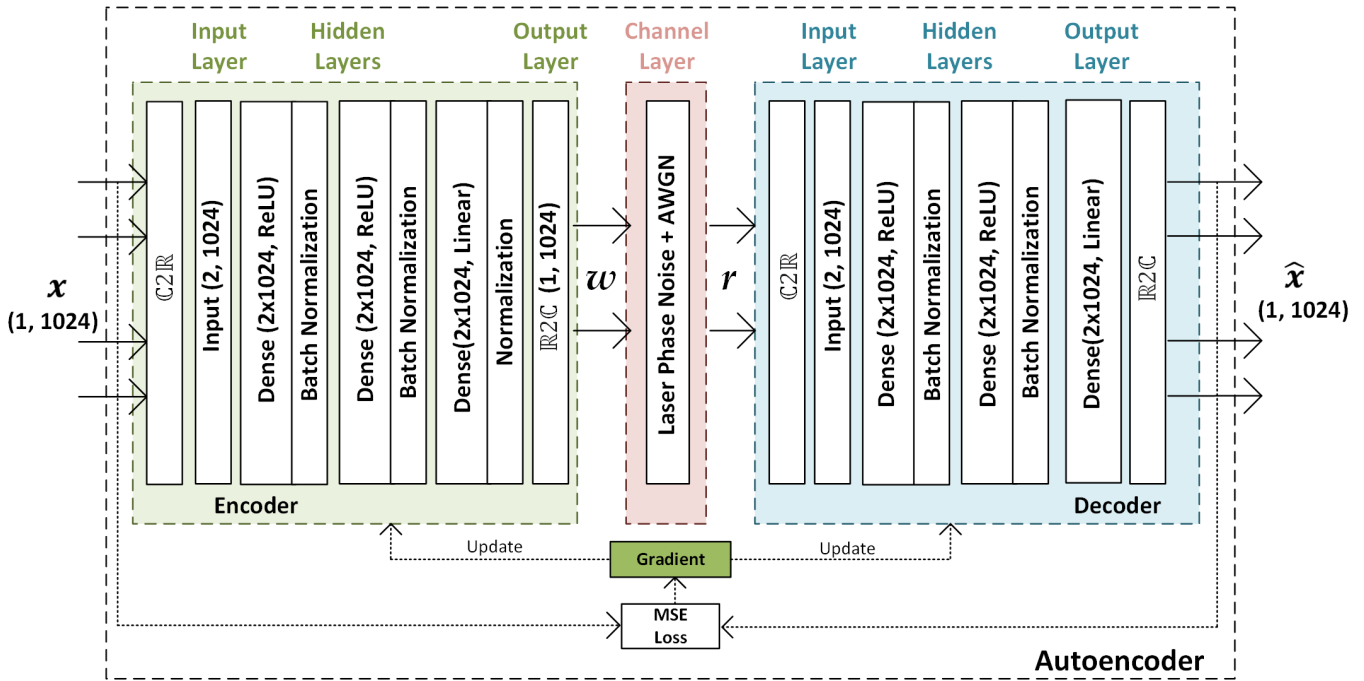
Input Layer

Hidden Layers

Output Layer

Channel Layer

Input Layer

Hidden Layers

Output Layer

$x$
(1, 1024)

$\mathbb{C}2\mathbb{R}$

Input (2, 1024)

Dense (2x1024, ReLU)

Batch Normalization

Dense (2x1024, ReLU)

Batch Normalization

Dense(2x1024, Linear)

Normalization

$\mathbb{R}2\mathbb{C}$ (1, 1024)

Encoder

$w$

Laser Phase Noise + AWGN

$r$

$\mathbb{C}2\mathbb{R}$

Input (2, 1024)

Dense (2x1024, ReLU)

Batch Normalization

Dense (2x1024, ReLU)

Batch Normalization

Dense(2x1024, Linear)

$\mathbb{R}2\mathbb{C}$

Decoder

$\hat{x}$
(1, 1024)

Update

Gradient

Update

MSE Loss

Autoencoder